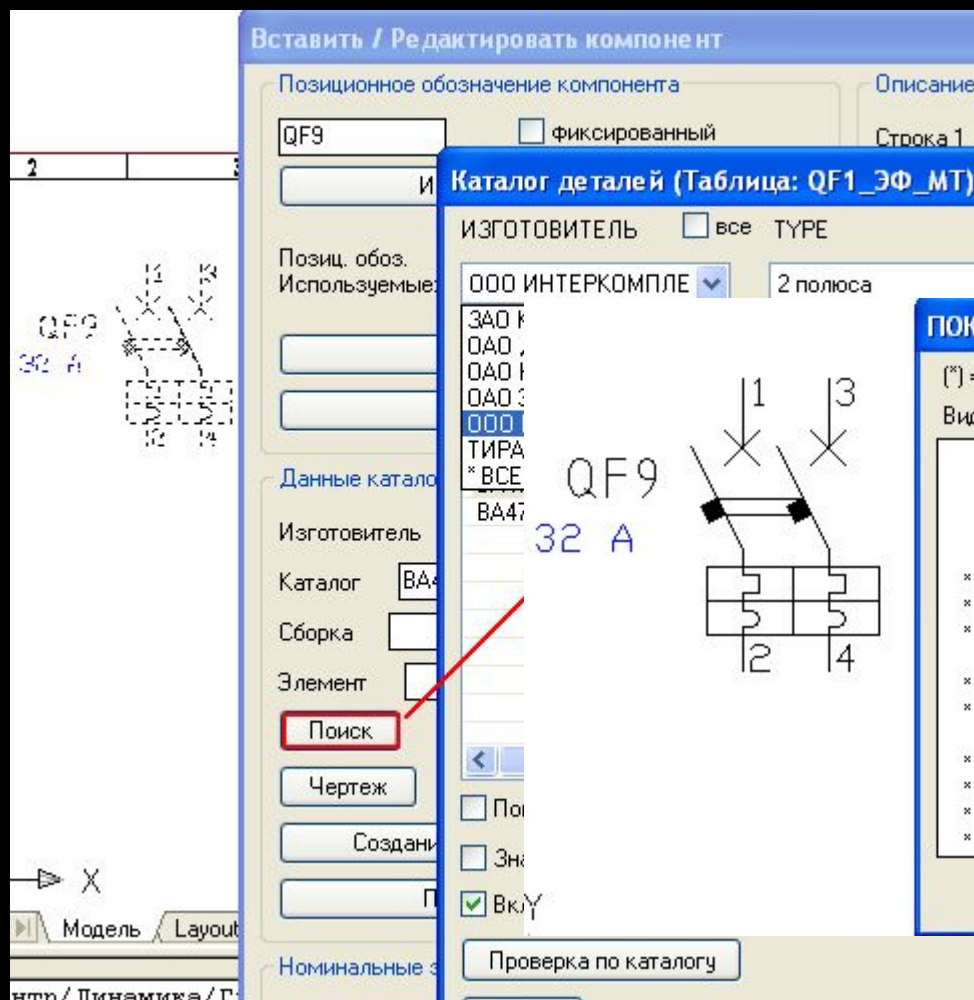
Вставить / Редактировать компонент

Позиционное обозначение компонента

QF9

фиксированный

Описание

Строка 1

2

Позиц. обоз.
Используемые

Данные катало

Изготовитель

Каталог ВА4

Сборка

Элемент

Поиск

Чертеж

Создани

Номинальные

Модель Layout

нтр/Динамика/Г

X

Y

QF9
32 A

Каталог деталей (Таблица: QF1_ЭФ_МТ)

ИЗГОТОВИТЕЛЬ все TYPE

ООО ИНТЕРКОМПЛЕ

2 полюса

ЗАО К
ОАО ,
ОАО Н
ОАО З
ООО
ТИРА
* ВСЕ

ВА47

По

Зна

Вкл

Проверка по каталогу

ПОК

(*) =

Вид

QF9
32 A

1
3
2
4